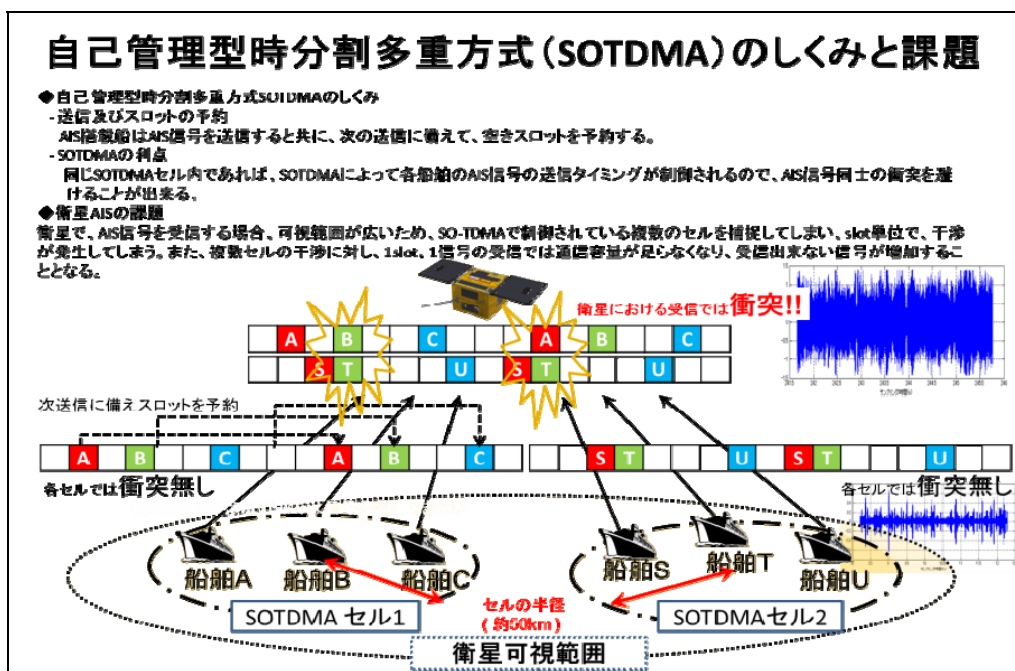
自己管理型時分割多重方式（SOTDMA）のしくみと課題

◆自己管理型時分割多重方式SOTDMAのしくみ
- 送信及びスロットの予約
AIS搭載船はAIS信号を送信すると共に、次の送信に備えて、空きスロットを予約する。
- SOTDMAの利点
同じSOTDMAセル内であれば、SOTDMAによって各船舶のAIS信号の送信タイミングが制御されるので、AIS信号同士の衝突を避けることが出来る。
◆衛星AISの課題
衛星で、AIS信号を受信する場合、可視範囲が広いため、SO-TDMAで制御されている複数のセルを捕捉してしまい、slot単位で、干渉が発生してしまう。また、複数セルの干渉に対し、1slot、1信号の受信では通信容量が足らなくなり、受信出来ない信号が増加することとなる。

衛星における受信では衝突!!

A B C A B C
S T U S T U

次送信に備えスロットを予約

A B C A B C
S T U S T U

各セルでは衝突無し
各セルでは衝突無し

船舶A 船舶B 船舶C
船舶S 船舶T 船舶U

SOTDMA セル1
セルの半径（約50km）
SOTDMAセル2

衛星可視範囲